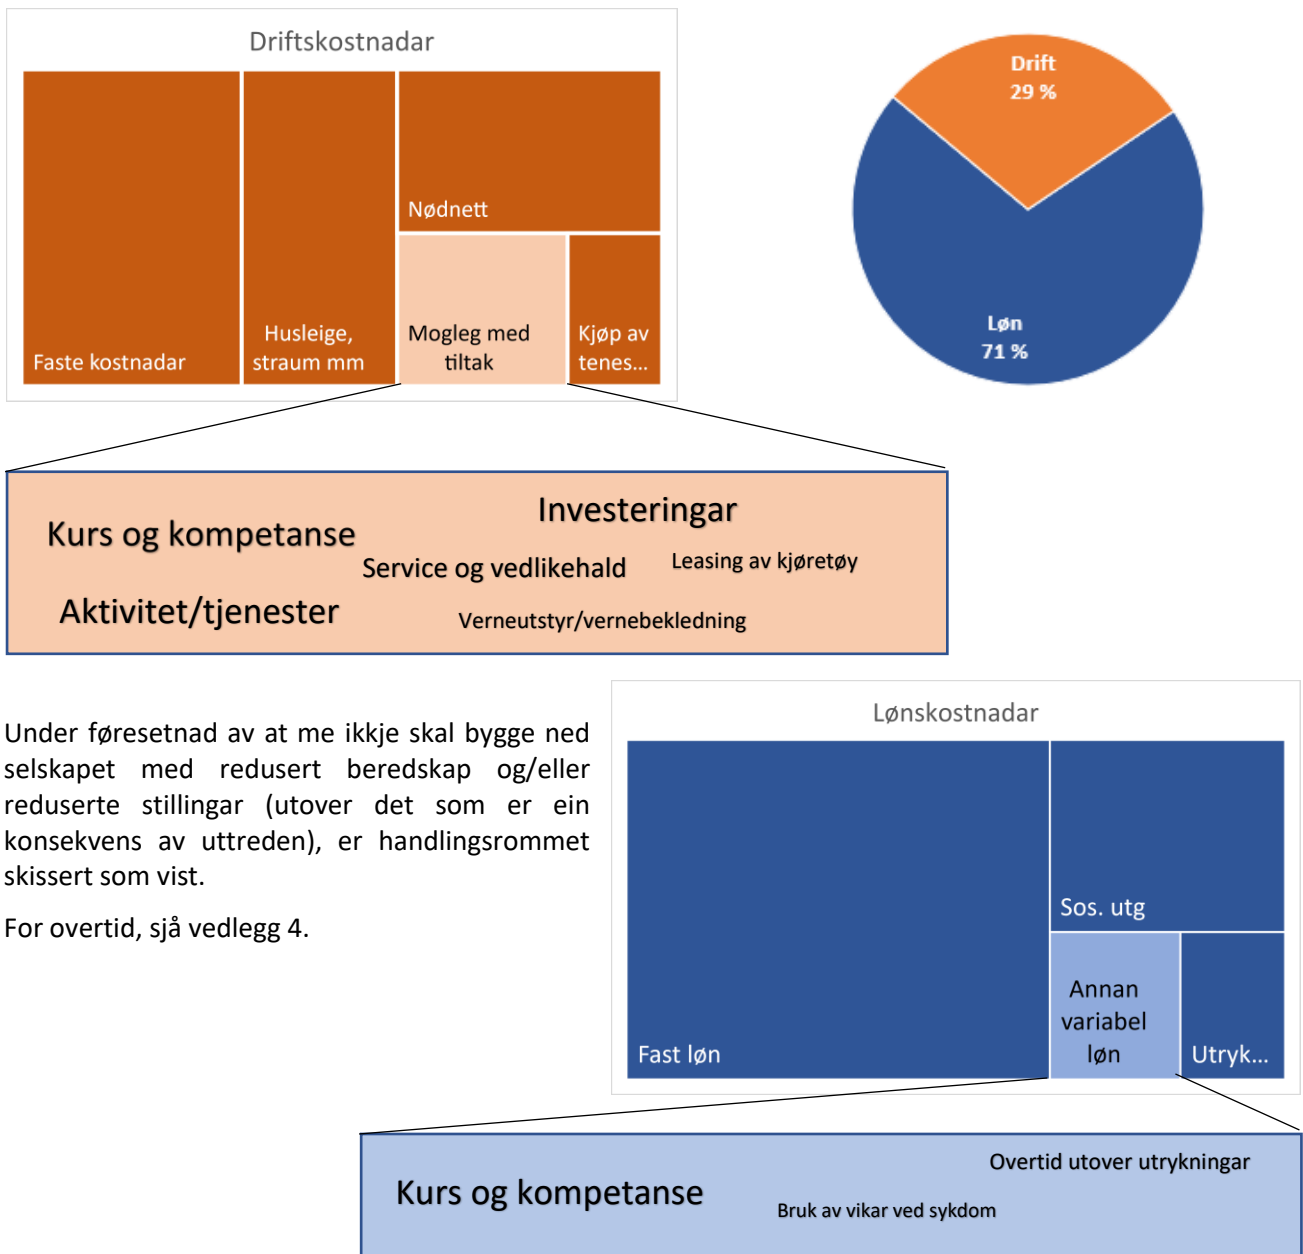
Driftskostnadar

Faste kostnadar

Husleige, straum mm

Nødnett

Mogleg med tiltak

Kjøp av tenes...

Drift
29 %

Løn
71 %

Kurs og kompetanse

Investeringar

Service og vedlikehald

Leasing av kjøretøy

Aktivitet/tjenester

Verneutstyr/vernebekledning

Under føresetnad av at me ikkje skal bygge ned selskapet med redusert beredskap og/eller reduserte stillingar (utover det som er ein konsekvens av uttreden), er handlingsrommet skissert som vist.

For overtid, sjå vedlegg 4.

Lønskostnadar

Fast løn

Sos. utg

Annan variabel løn

Utryk...

Kurs og kompetanse

Overtid utover utrykningar

Bruk av vikar ved sykdom